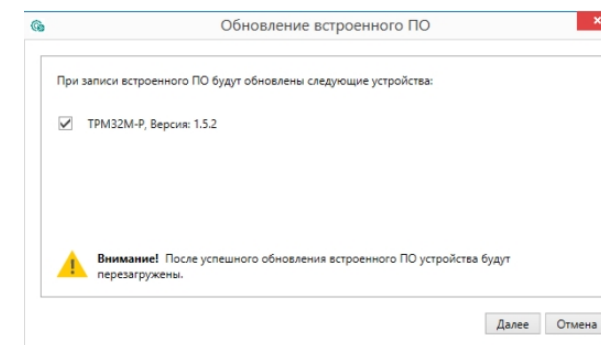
Обновление встроенного ПО

При записи встроенного ПО будут обновлены следующие устройства:

ТРМ32М-Р, Версия: 1.5.2

**Внимание!** После успешного обновления встроенного ПО устройства будут перезагружены.

Далее Отмена